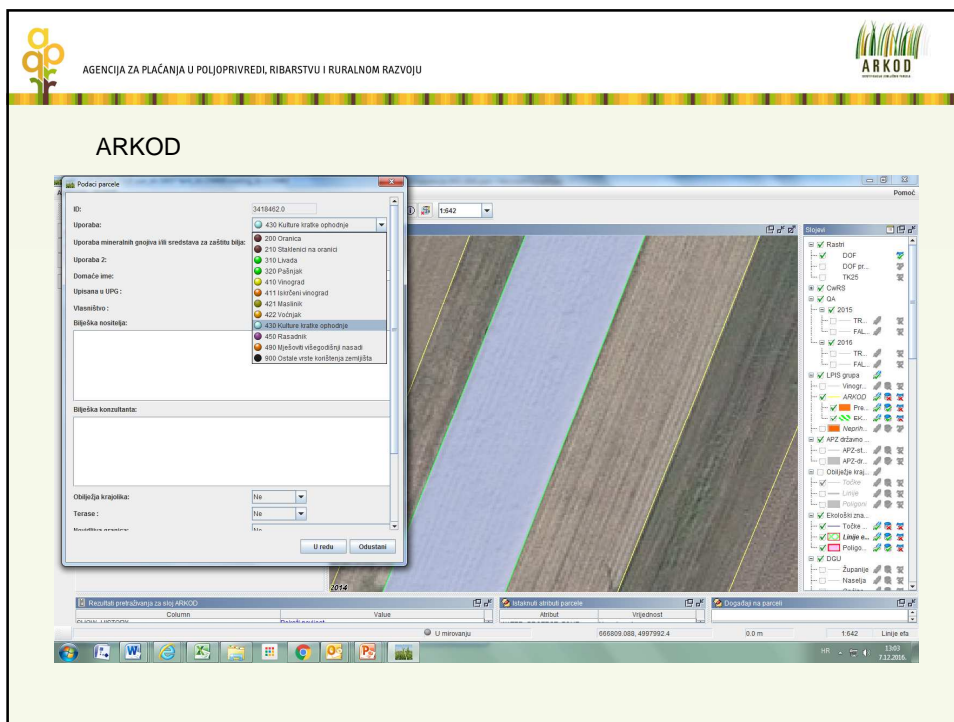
AGENCIJA ZA PLAĆANJA U POLJOPRIVREDI, RIBARSTVU I RURALNOM RAZVOJU

ARKOD

ARKOD

Podaci parcele

ID: 3418462.0

Uporaba: 430 Kulture kratke ophodnje

Uporaba mineralnih gnojiva i/ili sredstava za zaštitu bilja:

Uporaba 2:

Domaće ime:

Upisana u UPG:

Vlasništvo:

Bilješka nositelja:

200 Oranica
210 Staklenici na oranici
310 Livada
320 Pašnjak
410 Vinograd
411 Iskrčeni vinograd
421 Maslinik
422 Voćnjak
430 Kulture kratke ophodnje
450 Rasadnik
490 Mješoviti višegodišnji nasadi
900 Ostale vrste korištenja zemljišta

Bilješka konzultanta:

Obilježja krajobraza: Ne

Terase: Ne

Navidljiva granica: Ne

U redu Odustani

Pomoć

1:642

Slojevi

Rastri
DOF
DOF pr...
TK25
CwRS
QA
2015
TR...
FAL...
2016
TR...
FAL...
LPIS grupa
Vinogr...
ARKOD
Pre...
EK...
Neprih...
APZ državno ...
APZ-st...
APZ-dr...
Obilježje kraj...
Točke
Linije
Poligoni
Ekološki zna...
Točke ...
Linije e...
Poligo...
DGU
Županije
Naselja

2014

Rezultati pretraživanja za sloj ARKOD
Column | Value

Istaknuti atributi parcele
Atribut | Vrijednost

Događaji na parceli

U mirovanju

666809.088, 4997992.4

0.0 m

1:642

Linije efa

HR

13:03
7.12.2016.